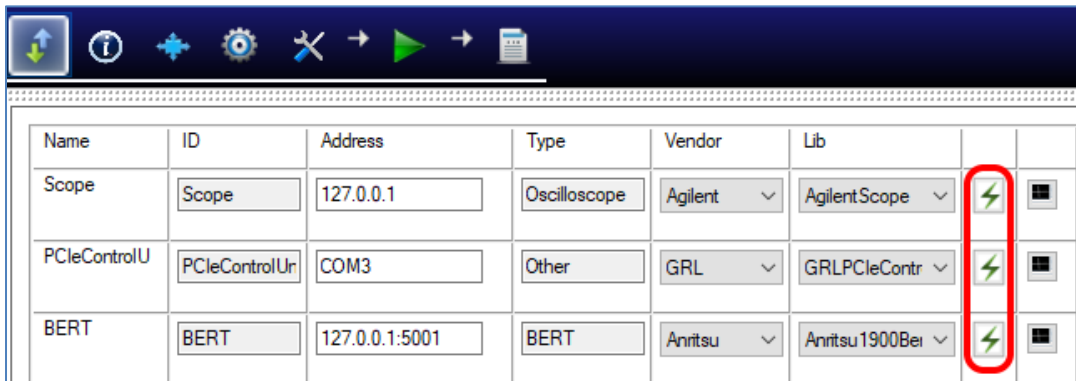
| Name | ID | Address | Type | Vendor | Lib | | |
|---|---|---|---|---|---|---|---|
| Scope | Scope | 127.0.0.1 | Oscilloscope | Agilent | AgilentScope | | |
| PCIeControlU | PCIeControlUr | COM3 | Other | GRL | GRLPCIeContr | | |
| BERT | BERT | 127.0.0.1:5001 | BERT | Anritsu | Anritsu1900Bei | | |